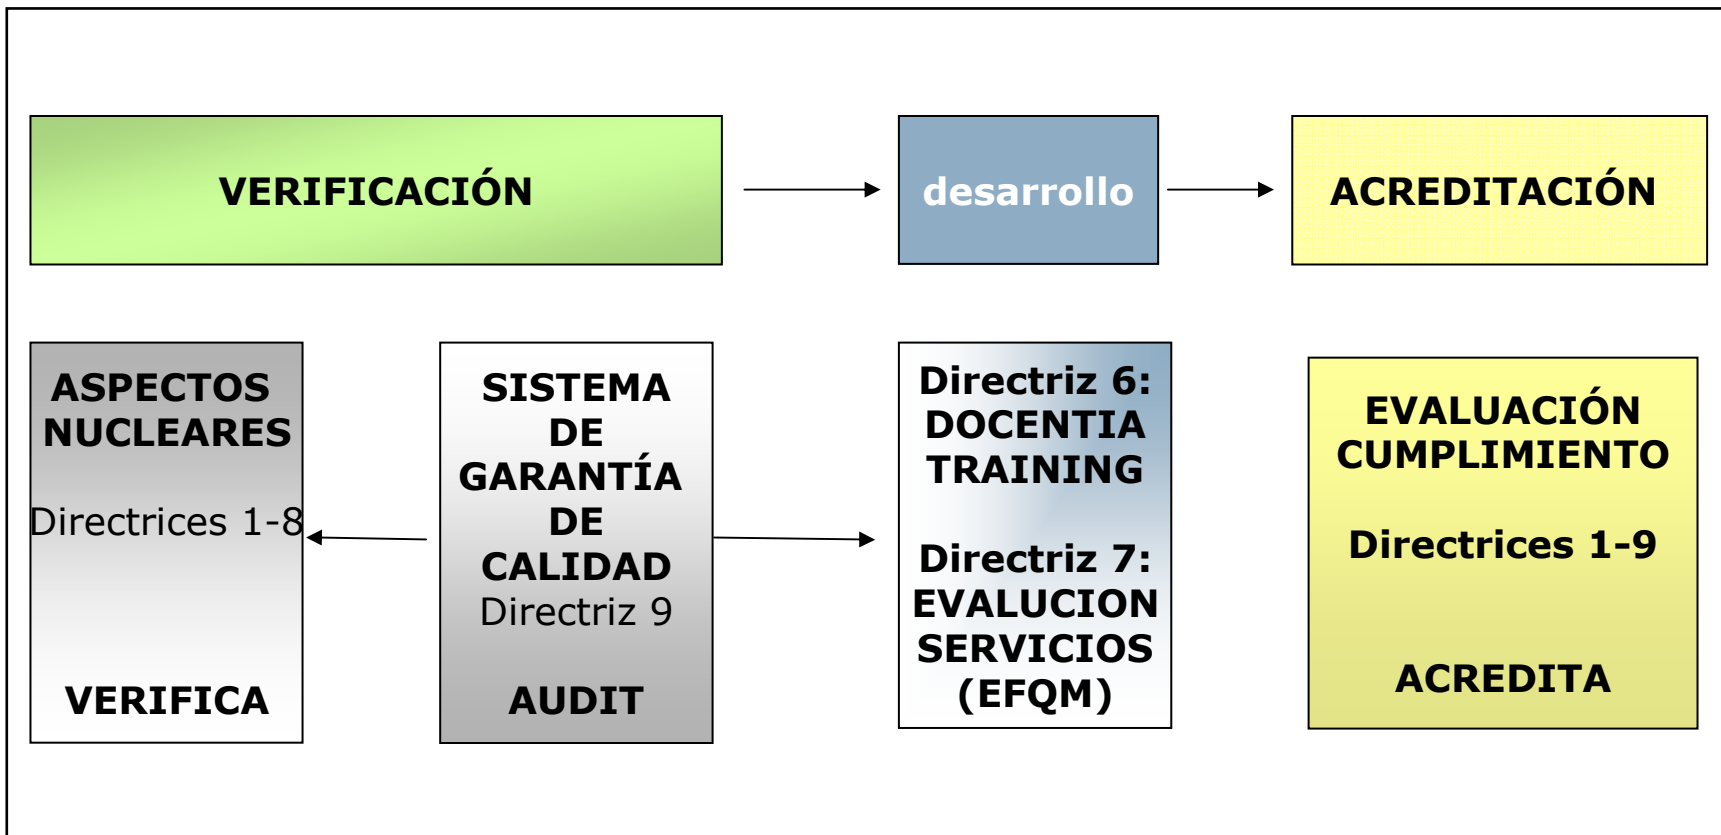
VERIFICACIÓN

desarrollo

ACREDITACIÓN

ASPECTOS NUCLEARES

Directrices 1-8

VERIFICA

SISTEMA DE GARANTÍA DE CALIDAD

Directriz 9

AUDIT

Directriz 6: DOCENTIA TRAINING

Directriz 7: EVALUCION SERVICIOS (EFQM)

EVALUACIÓN CUMPLIMIENTO

Directrices 1-9

ACREDITA